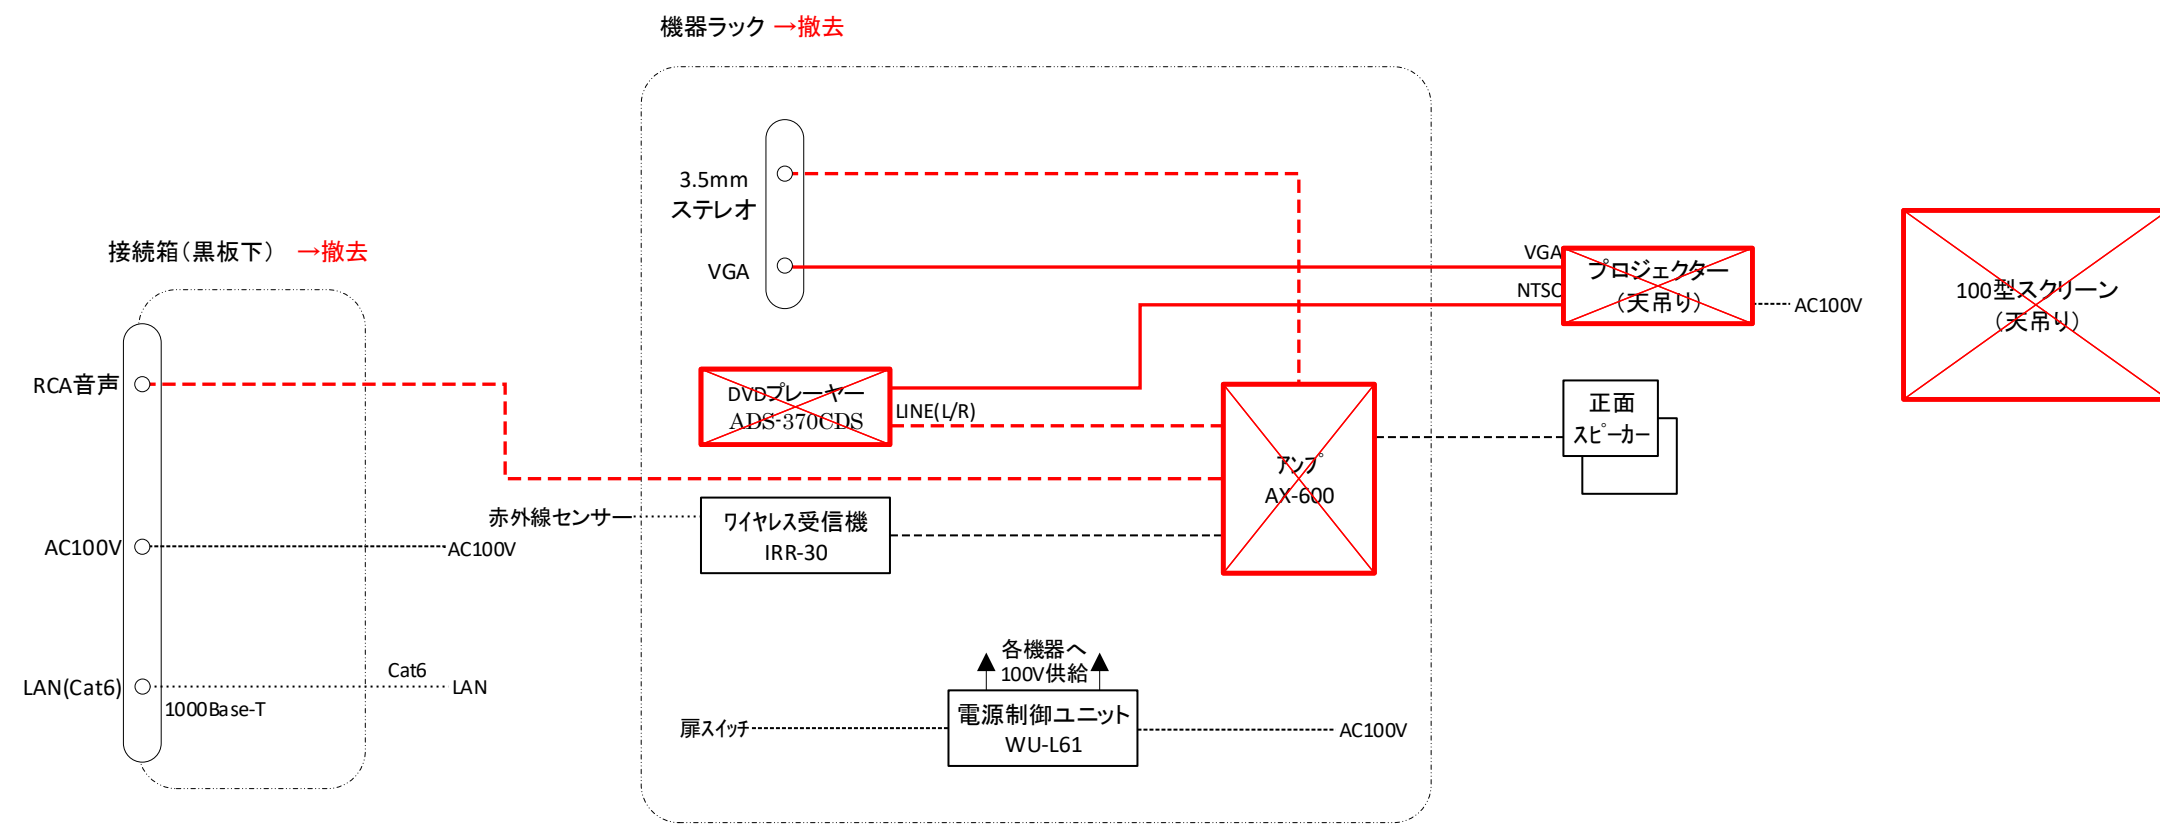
機器ラック →撤去

接続箱（黒板下） →撤去

3.5mm
ステレオ

VGA

RCA音声

DVDプレーヤー
ADS-370CDS

LINE(L/R)

VGA
NTSC

プロジェクター
（天吊り）

AC100V

100型スクリーン
（天吊り）

正面
スピーカー

アンプ
AX-600

赤外線センサー

ワイヤレス受信機
IRR-30

AC100V

AC100V

LAN(Cat6)

Cat6

LAN

1000Base-T

各機器へ
100V供給

扉スイッチ

電源制御ユニット
WU-L61

AC100V